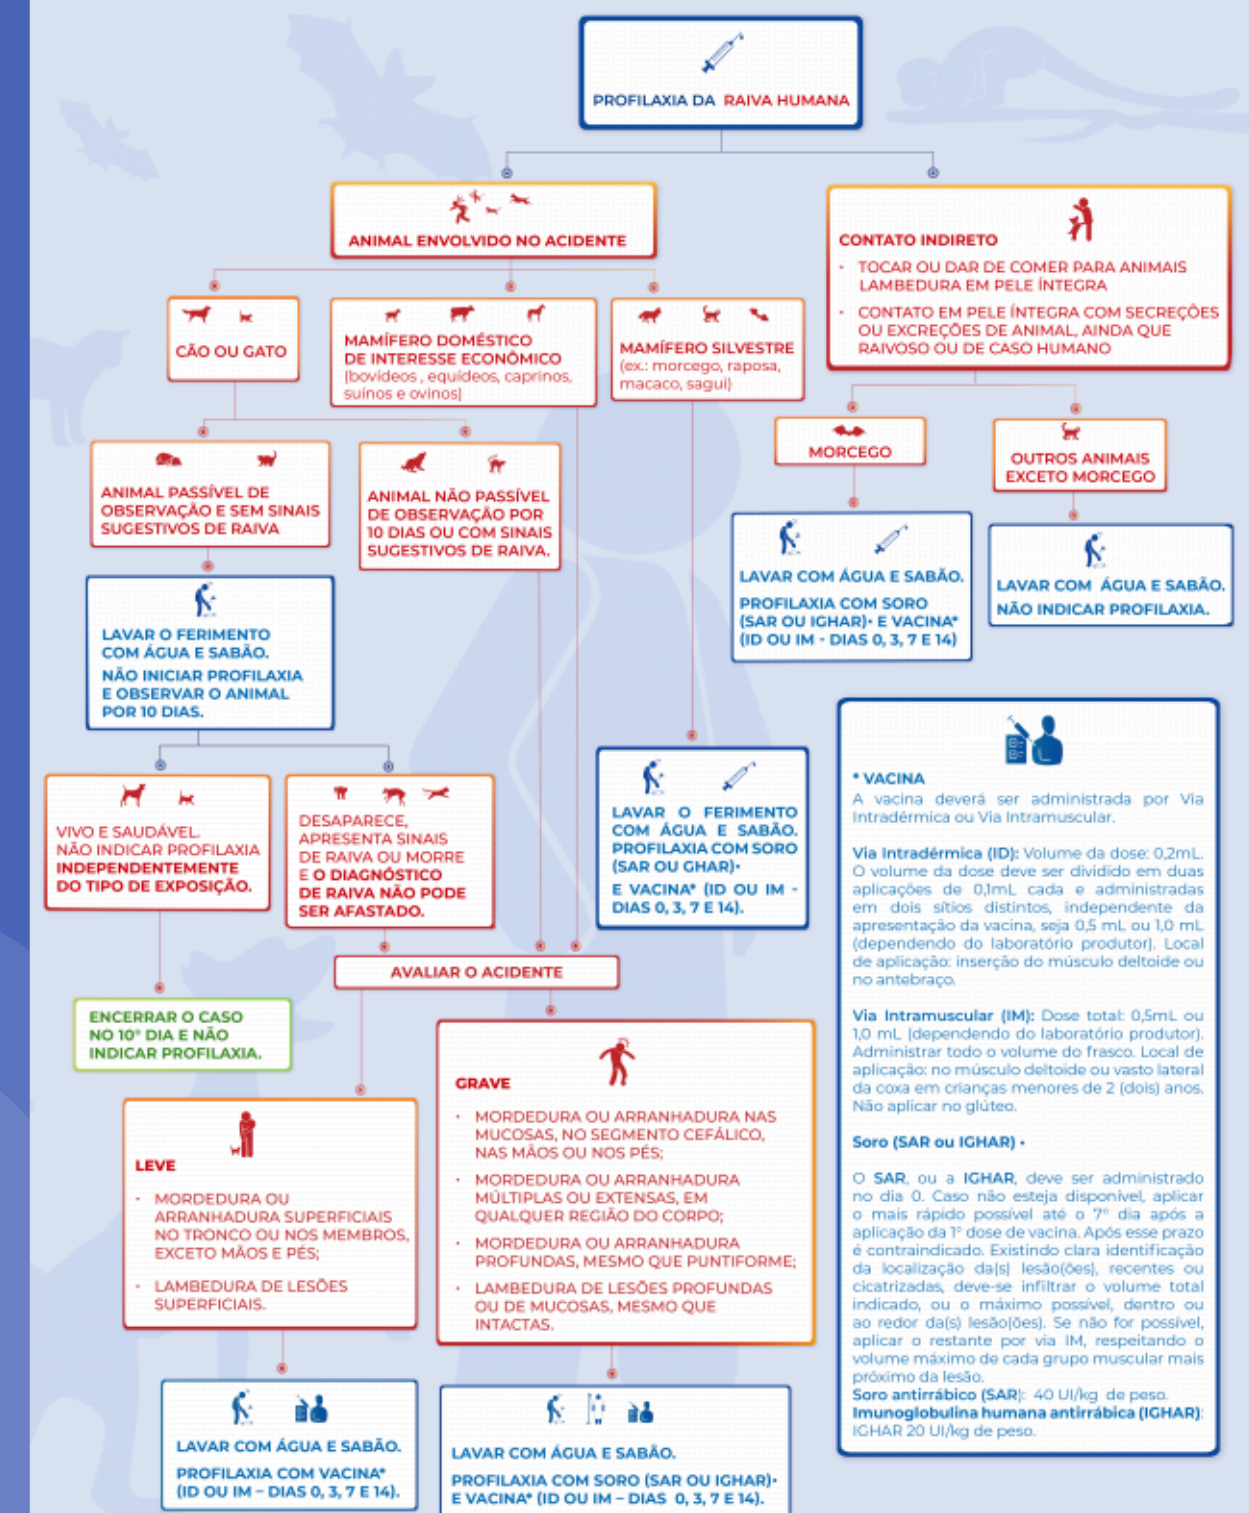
PROFILAXIA DA RAIVA HUMANA

ANIMAL ENVOLVIDO NO ACIDENTE

CONTATO INDIRETO
- TOCAR OU DAR DE COMER PARA ANIMAIS LAMBEDURA EM PELE ÍNTEGRA
- CONTATO EM PELE ÍNTEGRA COM SECREÇÕES OU EXCREÇÕES DE ANIMAL, AINDA QUE RAIVOSO OU DE CASO HUMANO

CÃO OU GATO

MAMÍFERO DOMÉSTICO DE INTERESSE ECONÔMICO (bovídeos , equídeos, caprinos, suínos e ovinos)

MAMÍFERO SILVESTRE (ex.: morcego, raposa, macaco, sagui)

MORCEGO

OUTROS ANIMAIS EXCETO MORCEGO

ANIMAL PASSÍVEL DE OBSERVAÇÃO E SEM SINAIS SUGESTIVOS DE RAIVA

ANIMAL NÃO PASSÍVEL DE OBSERVAÇÃO POR 10 DIAS OU COM SINAIS SUGESTIVOS DE RAIVA.

LAVAR COM ÁGUA E SABÃO.
PROFILAXIA COM SORO (SAR OU IGHAR)• E VACINA* (ID OU IM - DIAS 0, 3, 7 E 14)

LAVAR COM ÁGUA E SABÃO.
NÃO INDICAR PROFILAXIA.

LAVAR O FERIMENTO COM ÁGUA E SABÃO.
NÃO INICIAR PROFILAXIA E OBSERVAR O ANIMAL POR 10 DIAS.

VIVO E SAUDÁVEL.
NÃO INDICAR PROFILAXIA INDEPENDENTEMENTE DO TIPO DE EXPOSIÇÃO.

DESAPARECE, APRESENTA SINAIS DE RAIVA OU MORRE E O DIAGNÓSTICO DE RAIVA NÃO PODE SER AFASTADO.

LAVAR O FERIMENTO COM ÁGUA E SABÃO. PROFILAXIA COM SORO (SAR OU GHAR)• E VACINA* (ID OU IM - DIAS 0, 3, 7 E 14).

AVALIAR O ACIDENTE

ENCERRAR O CASO NO 10° DIA E NÃO INDICAR PROFILAXIA.

GRAVE
- MORDEDURA OU ARRANHADURA NAS MUCOSAS, NO SEGMENTO CEFÁLICO, NAS MÃOS OU NOS PÉS;
- MORDEDURA OU ARRANHADURA MÚLTIPLAS OU EXTENSAS, EM QUALQUER REGIÃO DO CORPO;
- MORDEDURA OU ARRANHADURA PROFUNDAS, MESMO QUE PUNTIFORME;
- LAMBEDURA DE LESÕES PROFUNDAS OU DE MUCOSAS, MESMO QUE INTACTAS.

LEVE
- MORDEDURA OU ARRANHADURA SUPERFICIAIS NO TRONCO OU NOS MEMBROS, EXCETO MÃOS E PÉS;
- LAMBEDURA DE LESÕES SUPERFICIAIS.

LAVAR COM ÁGUA E SABÃO.
PROFILAXIA COM VACINA* (ID OU IM – DIAS 0, 3, 7 E 14).

LAVAR COM ÁGUA E SABÃO.
PROFILAXIA COM SORO (SAR OU IGHAR)• E VACINA* (ID OU IM – DIAS 0, 3, 7 E 14).

* VACINA
A vacina deverá ser administrada por Via Intradérmica ou Via Intramuscular.

Via Intradérmica (ID): Volume da dose: 0,2mL. O volume da dose deve ser dividido em duas aplicações de 0,1mL cada e administradas em dois sítios distintos, independente da apresentação da vacina, seja 0,5 mL ou 1,0 mL (dependendo do laboratório produtor). Local de aplicação: inserção do músculo deltoide ou no antebraço.

Via Intramuscular (IM): Dose total: 0,5mL ou 1,0 mL (dependendo do laboratório produtor). Administrar todo o volume do frasco. Local de aplicação: no músculo deltoide ou vasto lateral da coxa em crianças menores de 2 (dois) anos. Não aplicar no glúteo.

Soro (SAR ou IGHAR) •

O SAR, ou a IGHAR, deve ser administrado no dia 0. Caso não esteja disponível, aplicar o mais rápido possível até o 7º dia após a aplicação da 1ª dose de vacina. Após esse prazo é contraindicado. Existindo clara identificação da localização da(s) lesão(ões), recentes ou cicatrizadas, deve-se infiltrar o volume total indicado, ou o máximo possível, dentro ou ao redor da(s) lesão(ões). Se não for possível, aplicar o restante por via IM, respeitando o volume máximo de cada grupo muscular mais próximo da lesão.
Soro antirrábico (SAR): 40 UI/kg de peso.
Imunoglobulina humana antirrábica (IGHAR): IGHAR 20 UI/kg de peso.